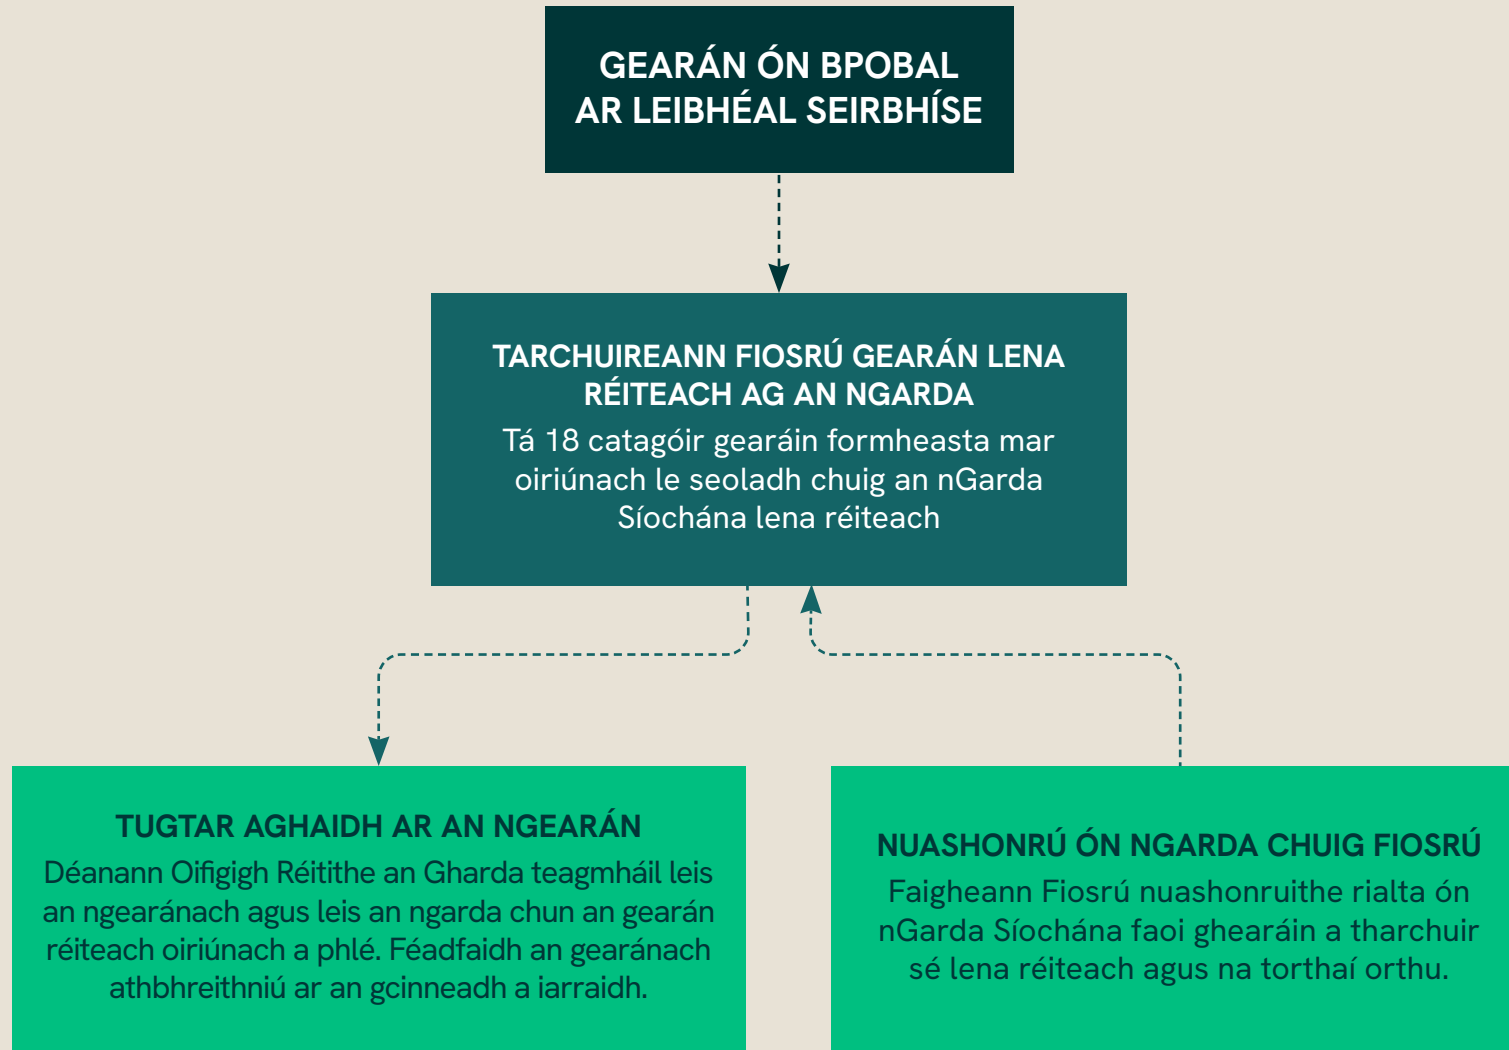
GEARÁN ÓN BPOBAL
AR LEIBHÉAL SEIRBHÍSE

TARCHUIREANN FIOSRÚ GEARÁN LENA RÉITEACH AG AN NGARDA
Tá 18 catagóir gearáin formheasta mar oiriúnach le seoladh chuig an nGarda Síochána lena réiteach

TUGTAR AGHAIDH AR AN NGEARÁN
Déanann Oifigigh Réitithe an Gharda teagmháil leis an ngearánach agus leis an ngarda chun an gearán réiteach oiriúnach a phlé. Féadfaidh an gearánach athbhreithniú ar an gcinneadh a iarraidh.

NUASHONRÚ ÓN NGARDA CHUIG FIOSRÚ
Faigheann Fiosrú nuashonruithe rialta ón nGarda Síochána faoi ghearáin a tharchuir sé lena réiteach agus na torthaí orthu.